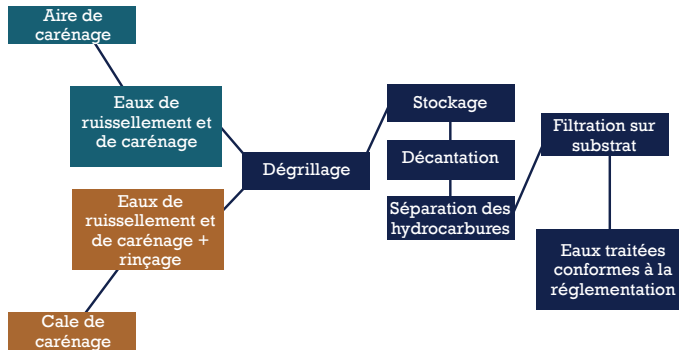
Aire de carénage

Eaux de ruissellement et de carénage

Eaux de ruissellement et de carénage + rinçage

Cale de carénage

Dégrillage

Stockage

Décantation

Séparation des hydrocarbures

Filtration sur substrat

Eaux traitées conformes à la réglementation